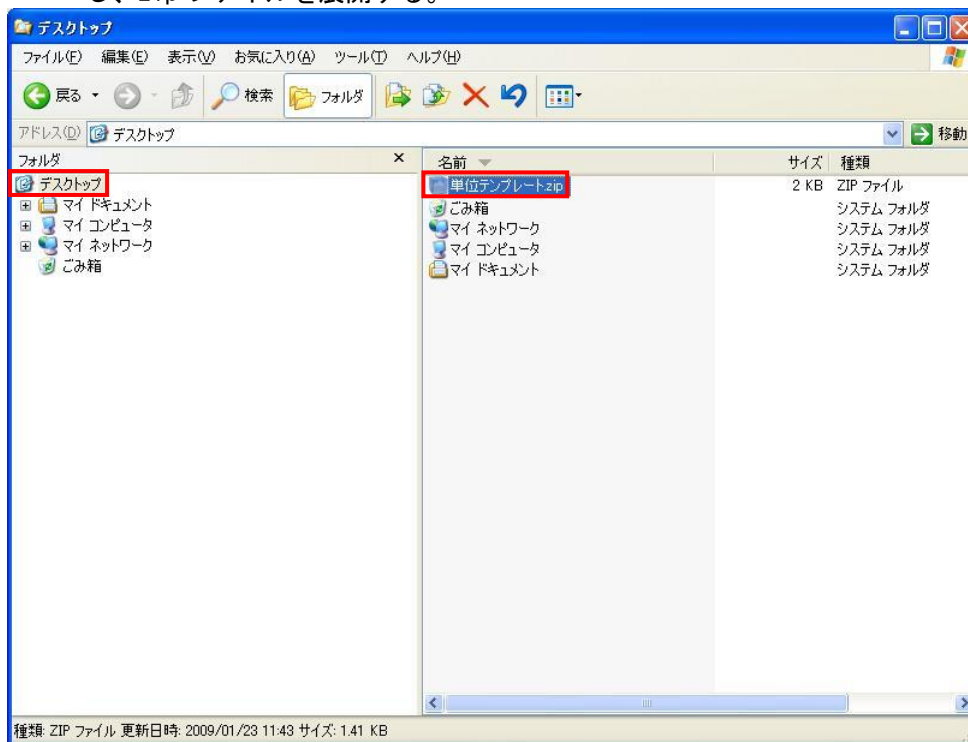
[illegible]る、Zipファイルを展開する。

デスクトップ

ファイル(F) 編集(E) 表示(V) お気に入り(A) ツール(T) ヘルプ(H)

戻る 検索 フォルダ

アドレス(D) デスクトップ 移動

フォルダ ×
デスクトップ
マイ ドキュメント
マイ コンピュータ
マイ ネットワーク
ごみ箱

| 名前 | サイズ | 種類 |
|---|---|---|
| 単位テンプレート.zip | 2 KB | ZIP ファイル |
| ごみ箱 | | システム フォルダ |
| マイ ネットワーク | | システム フォルダ |
| マイ コンピュータ | | システム フォルダ |
| マイ ドキュメント | | システム フォルダ |

種類: ZIP ファイル 更新日時: 2009/01/23 11:43 サイズ: 1.41 KB